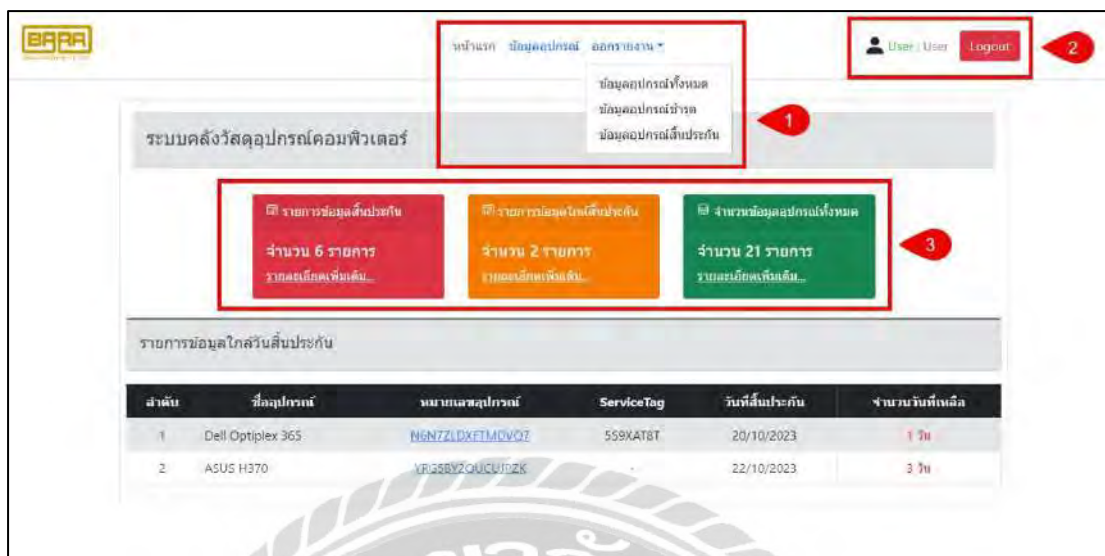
BARA

หน้าแรก ข้อมูลอุปกรณ์ ออกรายงาน ▾

ข้อมูลอุปกรณ์ทั้งหมด
ข้อมูลอุปกรณ์ชำรุด
ข้อมูลอุปกรณ์สิ้นประกัน

1

User : User Logout

2

ระบบคลังวัสดุอุปกรณ์คอมพิวเตอร์

รายการข้อมูลสิ้นประกัน
จำนวน 6 รายการ
รายละเอียดเพิ่มเติม...

รายการข้อมูลใกล้สิ้นประกัน
จำนวน 2 รายการ
รายละเอียดเพิ่มเติม...

จำนวนข้อมูลอุปกรณ์ทั้งหมด
จำนวน 21 รายการ
รายละเอียดเพิ่มเติม...

3

รายการข้อมูลใกล้วันสิ้นประกัน

| ลำดับ | ชื่ออุปกรณ์ | หมายเลขอุปกรณ์ | ServiceTag | วันที่สิ้นประกัน | จำนวนวันที่เหลือ |
|---|---|---|---|---|---|
| 1 | Dell Optiplex 365 | N6N7ZLDXFTMDVO7 | 5S9XAT8T | 20/10/2023 | 1 วัน |
| 2 | ASUS H370 | VRG5BY2OUCUIPZK | - | 22/10/2023 | 3 วัน |